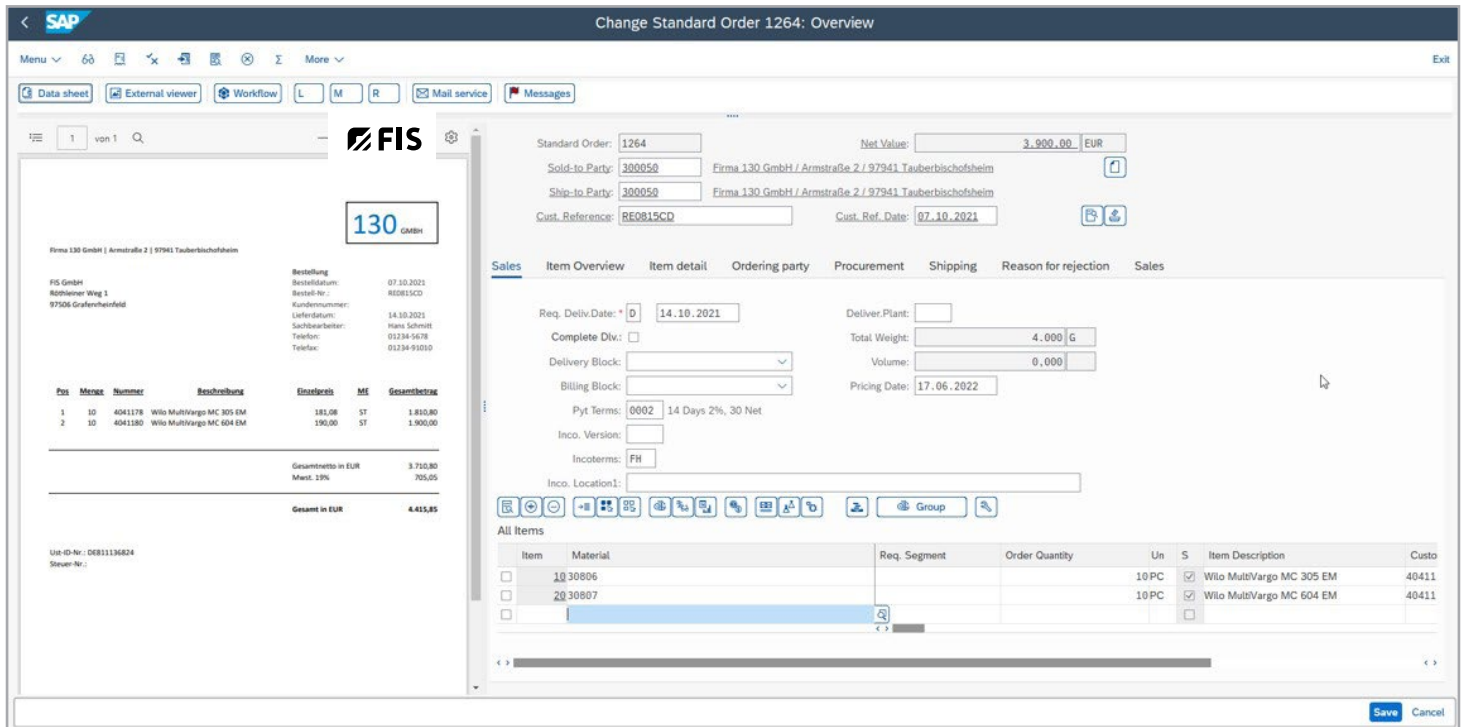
SAP Change Standard Order 1264: Overview

Menu More Exit

Data sheet External viewer Workflow L M R Mail service Messages

1 von 1

FIS

130 GMBH

Firma 130 GmbH | Armstraße 2 | 97941 Tauberbischofsheim

FIS GmbH
Röthleiner Weg 1
97506 Grafenrheinfeld

Bestellung
Bestelldatum: 07.10.2021
Bestell-Nr.: RE0815CD
Kundennummer:
Lieferdatum: 14.10.2021
Sachbearbeiter: Hans Schmitt
Telefon: 01234-5678
Telefax: 01234-91010

| Pos | Menge | Nummer | Beschreibung | Einzelpreis | ME | Gesamtbetrag |
|---|---|---|---|---|---|---|
| 1 | 10 | 4041178 | Wilo MultiVargo MC 305 EM | 181,08 | ST | 1.810,80 |
| 2 | 10 | 4041180 | Wilo MultiVargo MC 604 EM | 190,00 | ST | 1.900,00 |

Gesamtnetto in EUR 3.710,80
Mwst. 19% 705,05
Gesamt in EUR 4.415,85

Ust-ID-Nr.: DE811136824
Steuer-Nr.:

Standard Order: 1264
Net Value: 3.900,00 EUR
Sold-to Party: 300050 Firma 130 GmbH / Armstraße 2 / 97941 Tauberbischofsheim
Ship-to Party: 300050 Firma 130 GmbH / Armstraße 2 / 97941 Tauberbischofsheim
Cust. Reference: RE0815CD
Cust. Ref. Date: 07.10.2021

Sales Item Overview Item detail Ordering party Procurement Shipping Reason for rejection Sales

Req. Deliv.Date: * D 14.10.2021
Deliver.Plant:
Complete Dlv.:
Total Weight: 4.000 G
Delivery Block:
Volume: 0,000
Billing Block:
Pricing Date: 17.06.2022
Pyt Terms: 0002 14 Days 2%, 30 Net
Inco. Version:
Incoterms: FH
Inco. Location1:

Group

All Items

| Item | Material | Req. Segment | Order Quantity | Un | S | Item Description | Custo |
|---|---|---|---|---|---|---|---|
| 10 | 30806 | | 10 | PC | | Wilo MultiVargo MC 305 EM | 40411 |
| 20 | 30807 | | 10 | PC | | Wilo MultiVargo MC 604 EM | 40411 |

Save Cancel